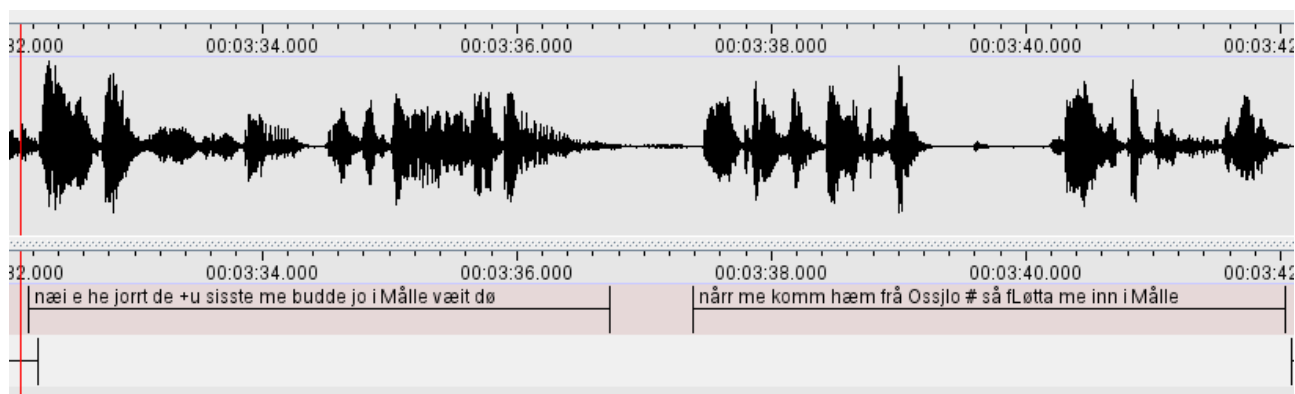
32.000 00:03:34.000 00:03:36.000 00:03:38.000 00:03:40.000 00:03:42

32.000 00:03:34.000 00:03:36.000 00:03:38.000 00:03:40.000 00:03:42

næi e he jorrt de +u sisste me budde jo i Målle væit dø

nårr me komm hæm frå Ossjlo # så fLøtta me inn i Målle